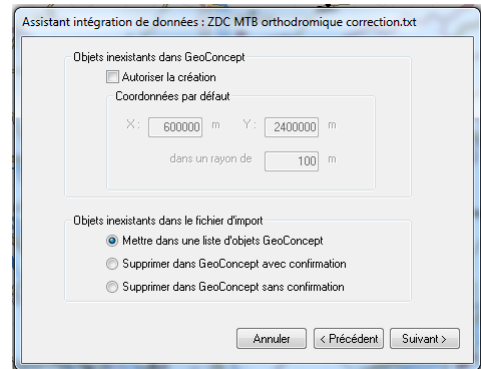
Assistant intégration de données : ZDC MTB orthodromique correction.txt

Objets inexistants dans GeoConcept

Autoriser la création

Coordonnées par défaut

X: 600000 m Y: 2400000 m

dans un rayon de 100 m

Objets inexistants dans le fichier d'import

Mettre dans une liste d'objets GeoConcept

Supprimer dans GeoConcept avec confirmation

Supprimer dans GeoConcept sans confirmation

Annuler < Précédent Suivant >